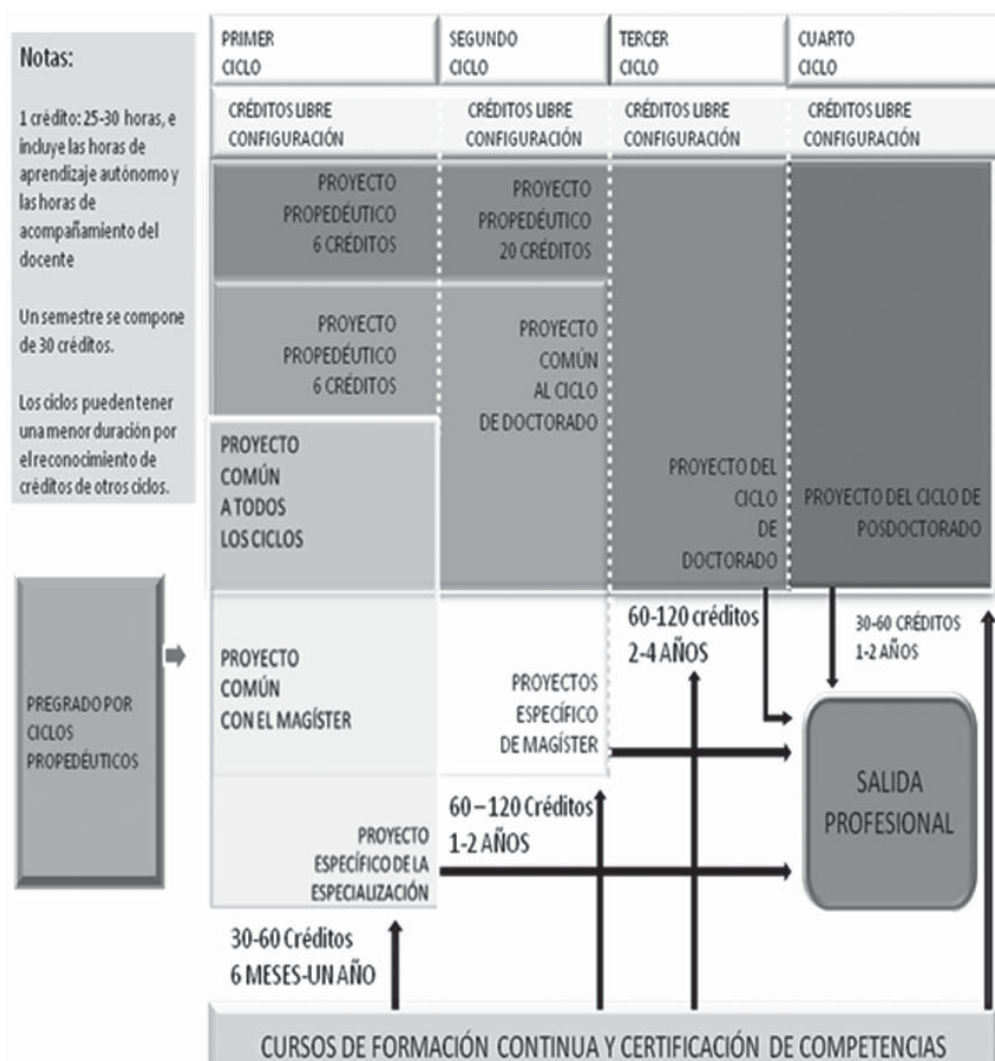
Notas:

1 crédito: 25-30 horas, e incluye las horas de aprendizaje autónomo y las horas de acompañamiento del docente

Un semestre se compone de 30 créditos.

Los ciclos pueden tener una menor duración por el reconocimiento de créditos de otros ciclos.

PREGRADO POR CICLOS PROPEDÉUTICOS

| PRIMER CICLO | SEGUNDO CICLO | TERCER CICLO | CUARTO CICLO |
|---|---|---|---|
| CRÉDITOS LIBRE CONFIGURACIÓN | CRÉDITOS LIBRE CONFIGURACIÓN | CRÉDITOS LIBRE CONFIGURACIÓN | CRÉDITOS LIBRE CONFIGURACIÓN |

PROYECTO PROPEDÉUTICO 6 CRÉDITOS

PROYECTO PROPEDÉUTICO 20 CRÉDITOS

PROYECTO PROPEDÉUTICO 6 CRÉDITOS

PROYECTO COMÚN AL CICLO DE DOCTORADO

PROYECTO COMÚN A TODOS LOS CICLOS

PROYECTO DEL CICLO DE DOCTORADO

PROYECTO DEL CICLO DE POSDOCTORADO

60-120 créditos 2-4 AÑOS

30-60 CRÉDITOS 1-2 AÑOS

PROYECTO COMÚN CON EL MAGÍSTER

PROYECTOS ESPECÍFICO DE MAGÍSTER

SALIDA PROFESIONAL

60 – 120 Créditos 1-2 AÑOS

PROYECTO ESPECÍFICO DE LA ESPECIALIZACIÓN

30-60 Créditos 6 MESES-UN AÑO

CURSOS DE FORMACIÓN CONTINUA Y CERTIFICACIÓN DE COMPETENCIAS